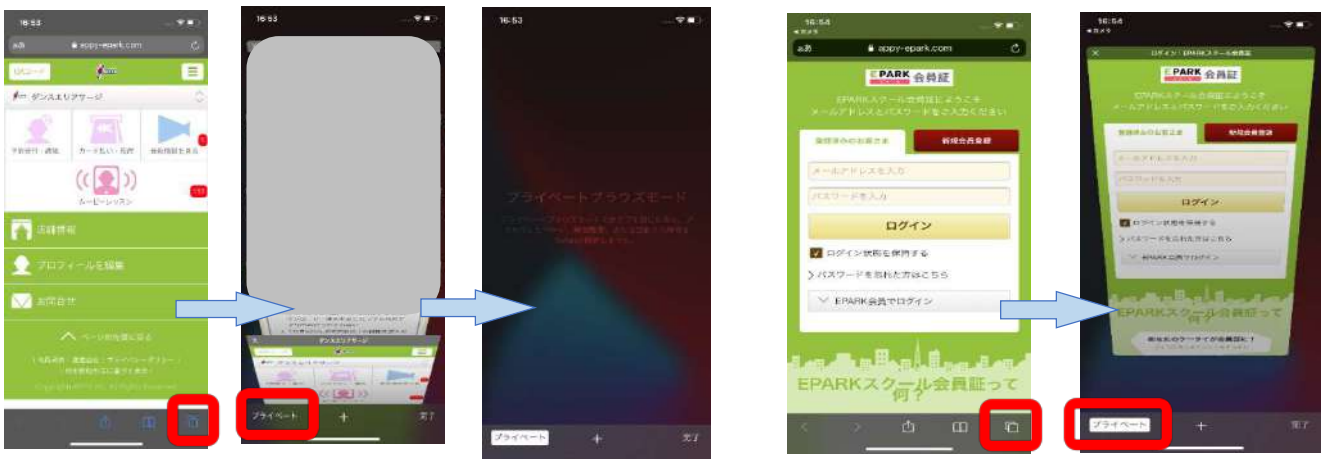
16:53
ぁあ appy-epark.com
ダンスよりアテージ
予約受付・通知
カード払い・支払
会員登録を見る
ムービーレッスン
店舗情報
プロフィールを編集
お問合せ
ページの先頭に戻る

16:53
プライベート
+
完了

16:53
プライベートブラウズモード
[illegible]
プライベート
+
完了

16:54
ぁあ appy-epark.com
EPARK 会員証
EPARKスクール会員証にようこそ
メールアドレスとパスワードをご入力ください
登録済みのお客さま
新規会員登録
メールアドレスを入力
パスワードを入力
ログイン
ログイン状態を保持する
パスワードを忘れた方はこちら
EPARK会員でログイン
EPARKスクール会員証って何?

16:54
ログイン：EPARKスクール会員証
EPARK 会員証
EPARKスクール会員証にようこそ
メールアドレスとパスワードをご入力ください
登録済みのお客さま
新規会員登録
メールアドレスを入力
パスワードを入力
ログイン
ログイン状態を保持する
パスワードを忘れた方はこちら
EPARK会員でログイン
EPARKスクール会員証って何?
プライベート
+
完了